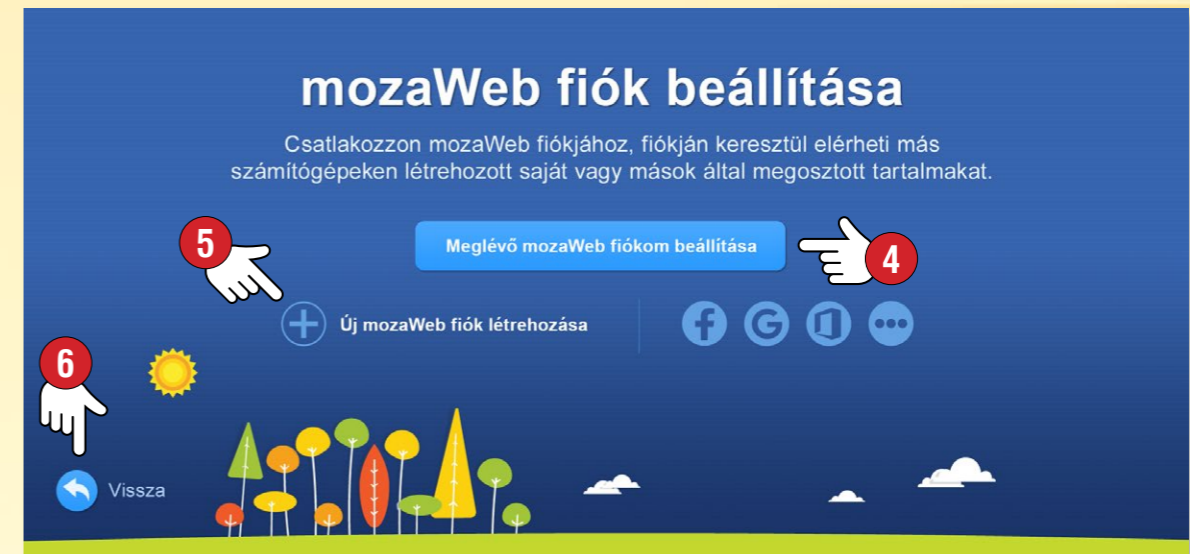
mozaWeb fiók beállítása

Csatlakozzon mozaWeb fiókjához, fiókján keresztül elérheti más számítógépeken létrehozott saját vagy mások által megosztott tartalmakat.

5

Meglévő mozaWeb fiókom beállítása

4

Új mozaWeb fiók létrehozása

6

Vissza